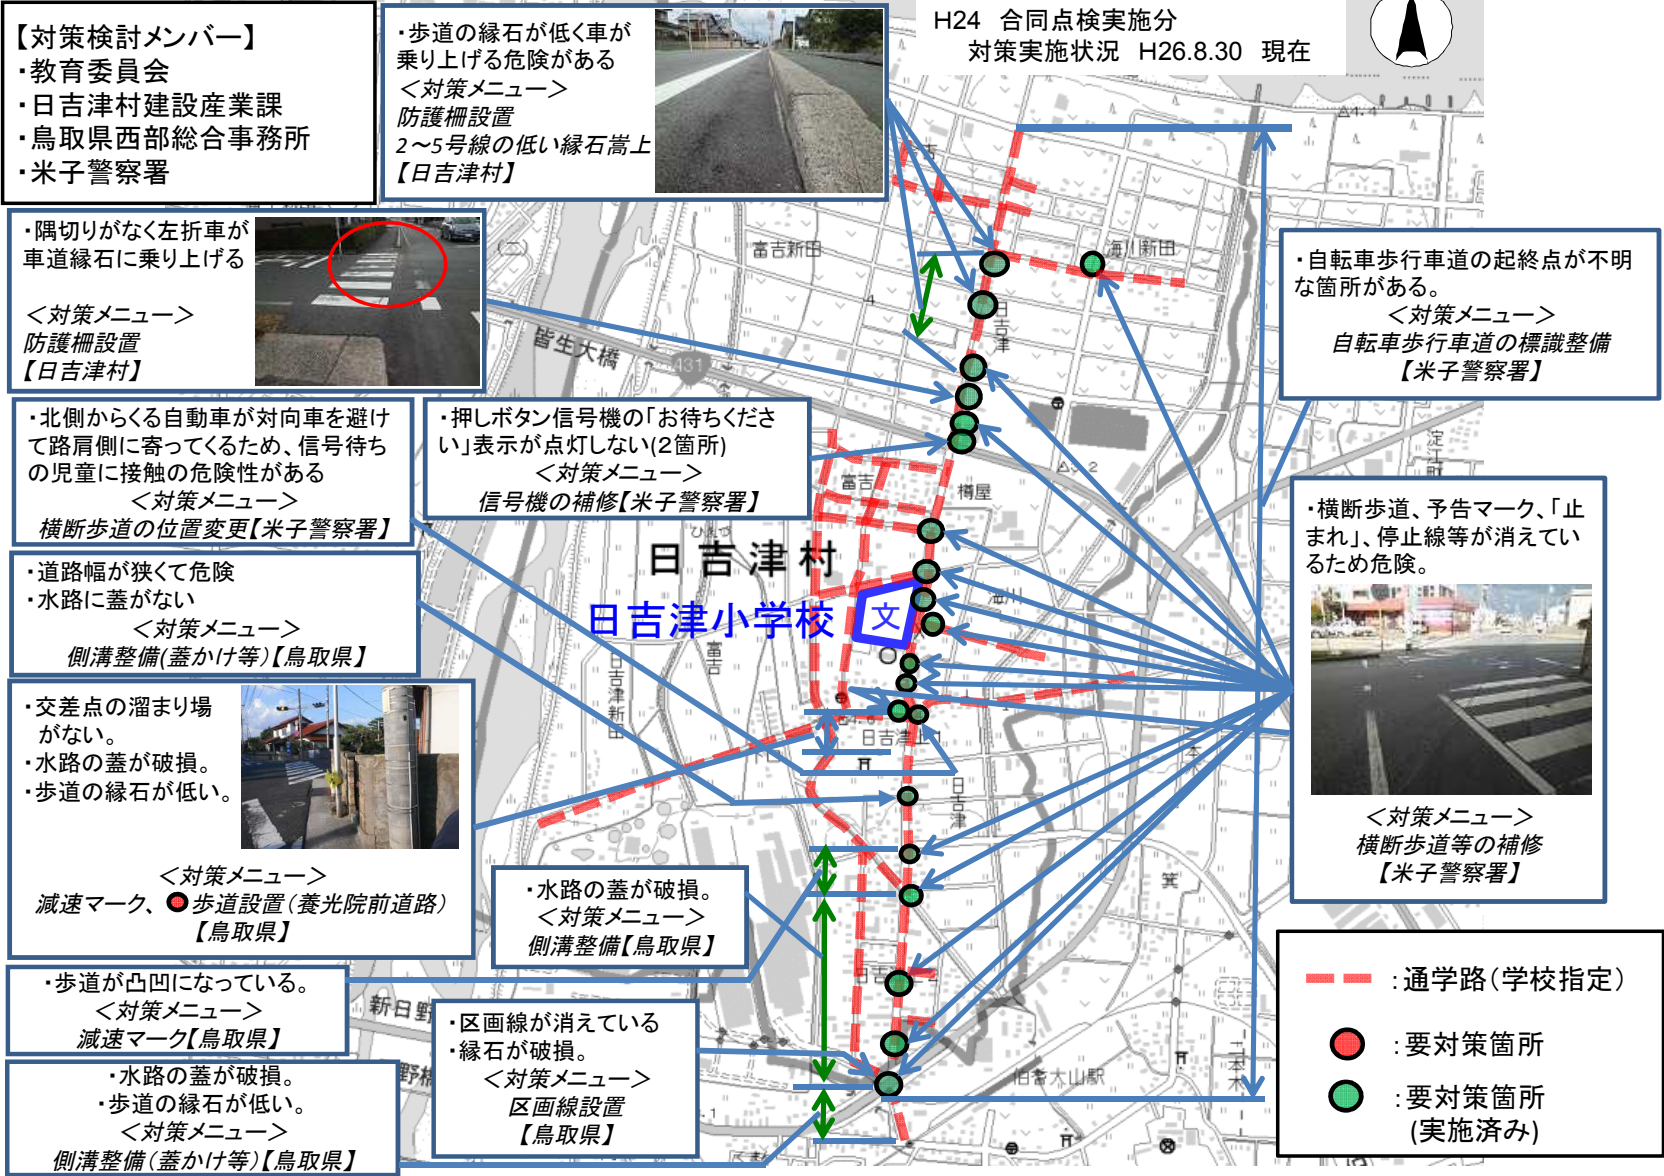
【対策検討メンバー】
・教育委員会
・日吉津村建設産業課
・鳥取県西部総合事務所
・米子警察署

・歩道の縁石が低く車が乗り上げる危険がある
＜対策メニュー＞
防護柵設置
2～5号線の低い縁石嵩上
【日吉津村】

H24　合同点検実施分
対策実施状況　H26.8.30　現在

・隅切りがなく左折車が車道縁石に乗り上げる
＜対策メニュー＞
防護柵設置
【日吉津村】

・自転車歩行車道の起終点が不明な箇所がある。
＜対策メニュー＞
自転車歩行車道の標識整備
【米子警察署】

・北側からくる自動車が対向車を避けて路肩側に寄ってくるため、信号待ちの児童に接触の危険性がある
＜対策メニュー＞
横断歩道の位置変更【米子警察署】

・押しボタン信号機の「お待ちください」表示が点灯しない(2箇所)
＜対策メニュー＞
信号機の補修【米子警察署】

・横断歩道、予告マーク、「止まれ」、停止線等が消えているため危険。
＜対策メニュー＞
横断歩道等の補修
【米子警察署】

・道路幅が狭くて危険
・水路に蓋がない
＜対策メニュー＞
側溝整備(蓋かけ等)【鳥取県】

日吉津村
日吉津小学校
文

・交差点の溜まり場がない。
・水路の蓋が破損。
・歩道の縁石が低い。
＜対策メニュー＞
減速マーク、歩道設置(養光院前道路)
【鳥取県】

・水路の蓋が破損。
＜対策メニュー＞
側溝整備【鳥取県】

・歩道が凸凹になっている。
＜対策メニュー＞
減速マーク【鳥取県】

・区画線が消えている
・縁石が破損。
＜対策メニュー＞
区画線設置
【鳥取県】

・水路の蓋が破損。
・歩道の縁石が低い。
＜対策メニュー＞
側溝整備(蓋かけ等)【鳥取県】

：通学路(学校指定)
：要対策箇所
：要対策箇所
(実施済み)

富吉新田
海川新田
皆生大橋
431
日吉津
富吉
樽屋
海川
日吉津新田
日吉津
新日野
伯耆大山駅